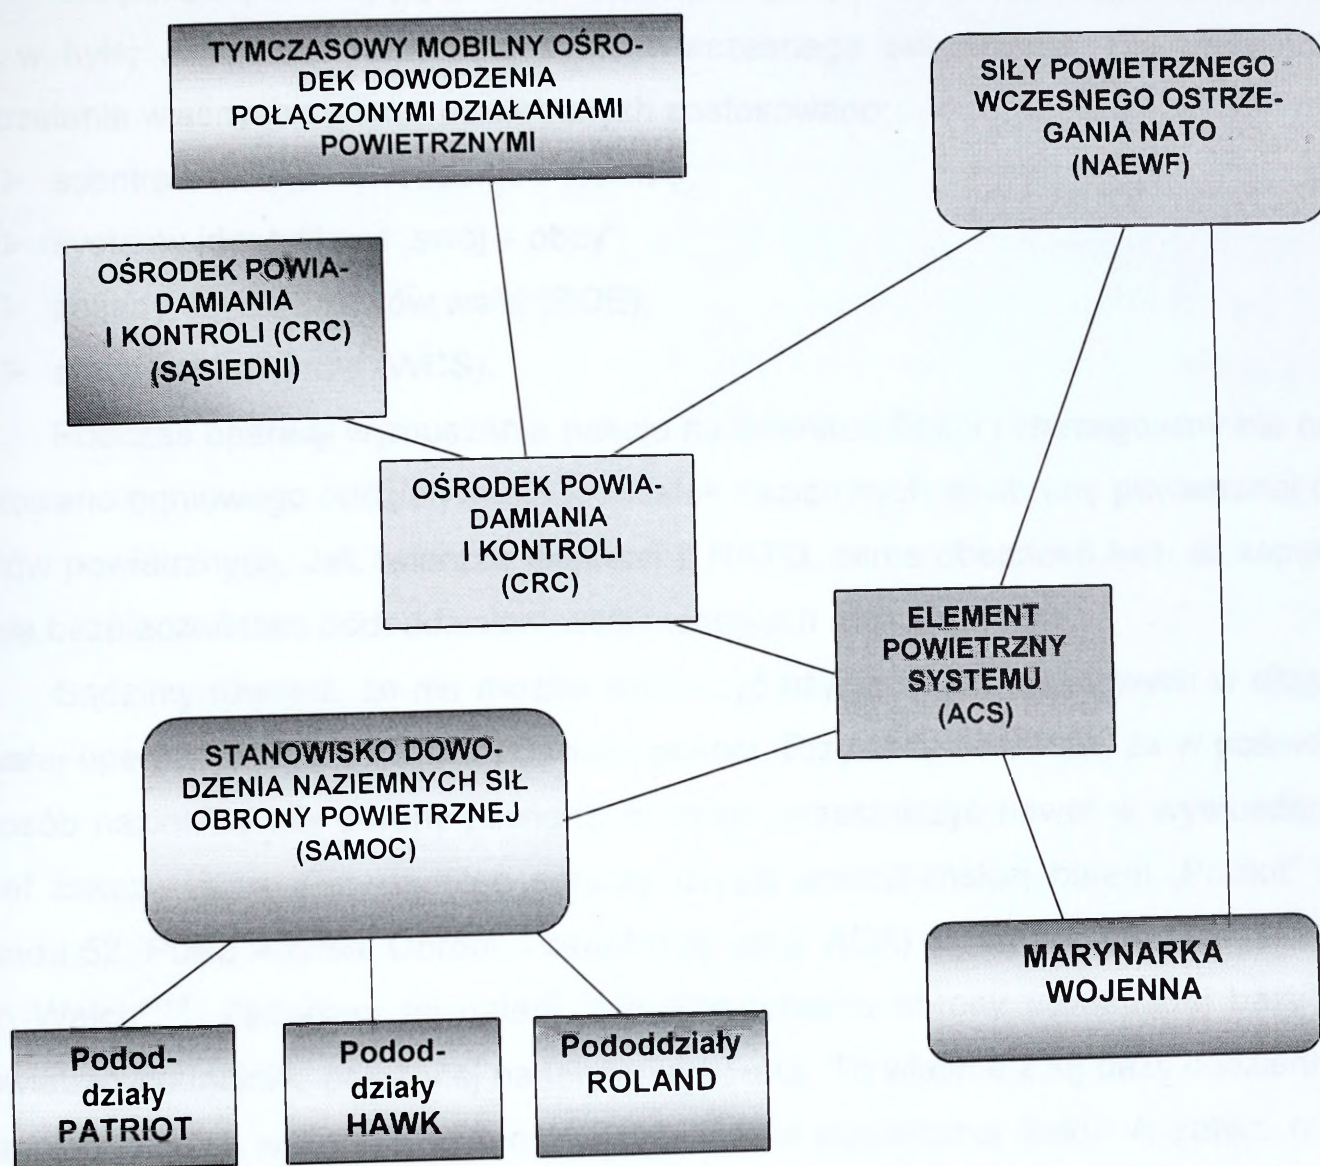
TYMCZASOWY MOBILNY OŚRODEK DOWODZENIA POŁĄCZONYMI DZIAŁANIAMI POWIETRZNYMI

SIŁY POWIETRZNEGO WCZESNEGO OSTRZEGANIA NATO (NAEWF)

OŚRODEK POWIADAMIANIA I KONTROLI (CRC) (SĄSIEDNI)

OŚRODEK POWIADAMIANIA I KONTROLI (CRC)

ELEMENT POWIETRZNY SYSTEMU (ACS)

STANOWISKO DOWODZENIA NAZIEMNYCH SIŁ OBRONY POWIETRZNEJ (SAMOC)

MARYNARKA WOJENNA

Pododdziały PATRIOT

Pododdziały HAWK

Pododdziały ROLAND